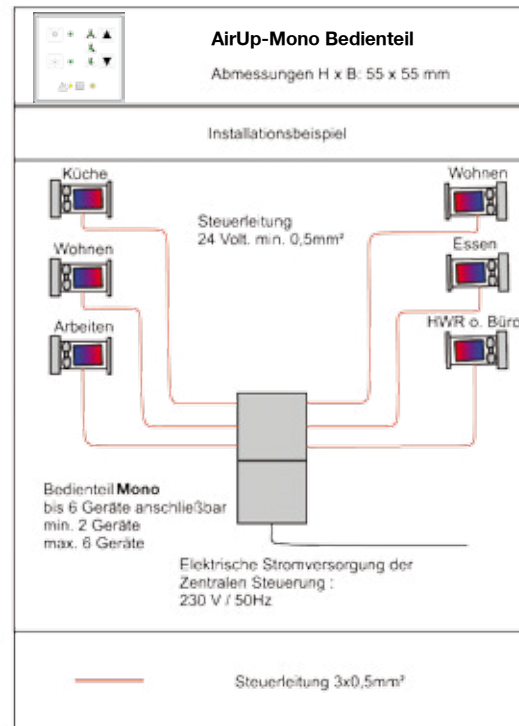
AirUp-Mono Bedienteil

Abmessungen H x B: 55 x 55 mm

Installationsbeispiel

Küche

Wohnen

Arbeiten

Steuerleitung
24 Volt. min. 0,5mm²

Wohnen

Essen

HWR o. Büro

Bedienteil **Mono**
bis 6 Geräte anschließbar
min. 2 Geräte
max. 6 Geräte

Elektrische Stromversorgung der Zentralen Steuerung :
230 V / 50Hz

Steuerleitung 3x0,5mm²